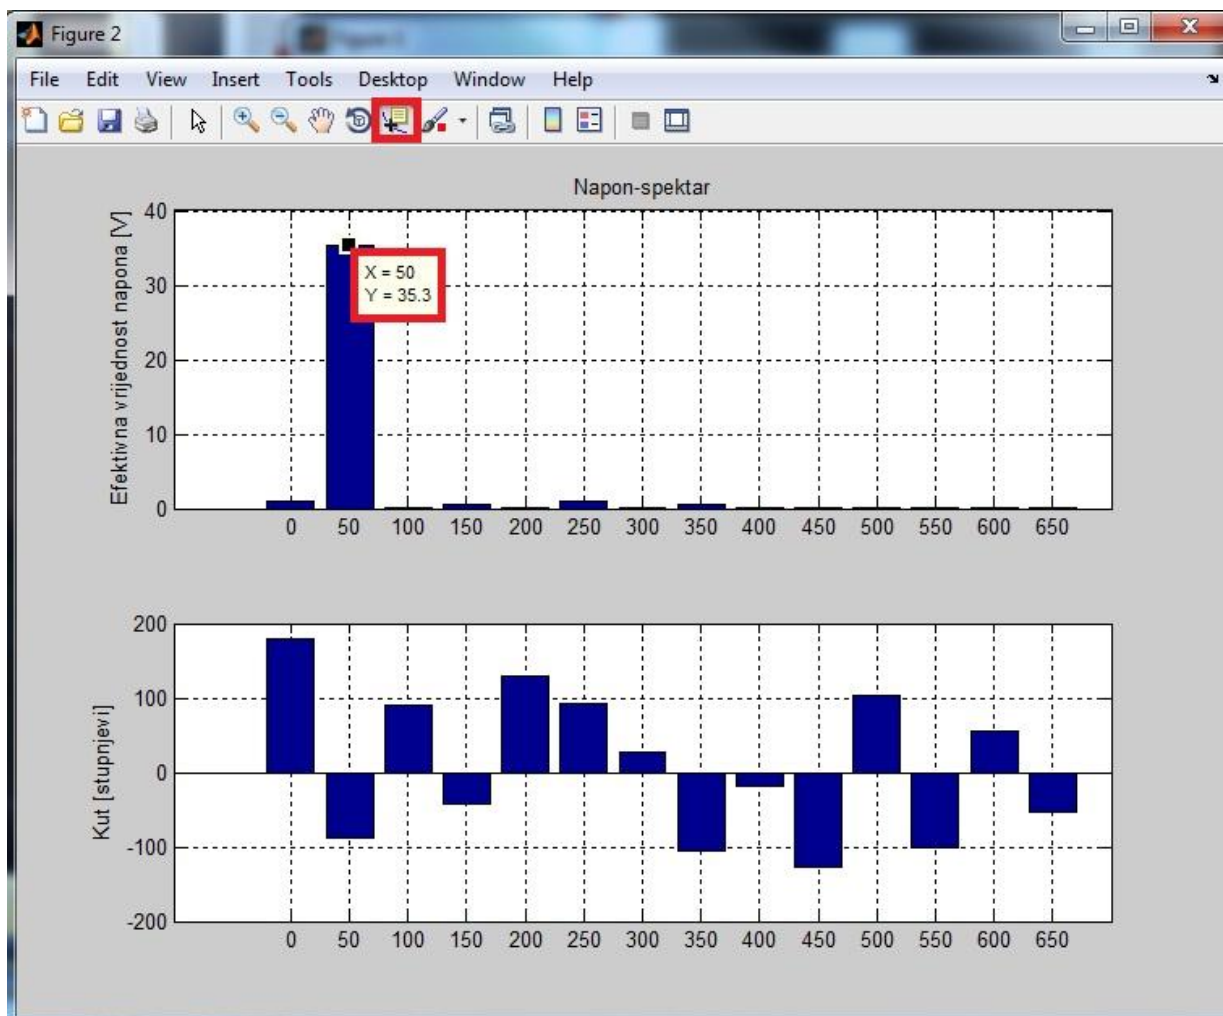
Figure 2

File Edit View Insert Tools Desktop Window Help

Napon-spektar

Efektivna vrijednost napona [V]

40
30
20
10
0

X = 50
Y = 35.3

0 50 100 150 200 250 300 350 400 450 500 550 600 650

Kut [stupnjevi]

200
100
0
-100
-200

0 50 100 150 200 250 300 350 400 450 500 550 600 650